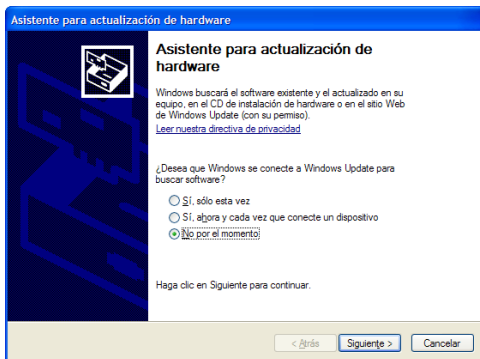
Asistente para actualización de hardware

Asistente para actualización de hardware

Windows buscará el software existente y el actualizado en su equipo, en el CD de instalación de hardware o en el sitio Web de Windows Update (con su permiso).
Leer nuestra directiva de privacidad

¿Desea que Windows se conecte a Windows Update para buscar software?

Sí, sólo esta vez
Sí, ahora y cada vez que conecte un dispositivo
No por el momento

Haga clic en Siguiente para continuar.

< Atrás
Siguiente >
Cancelar